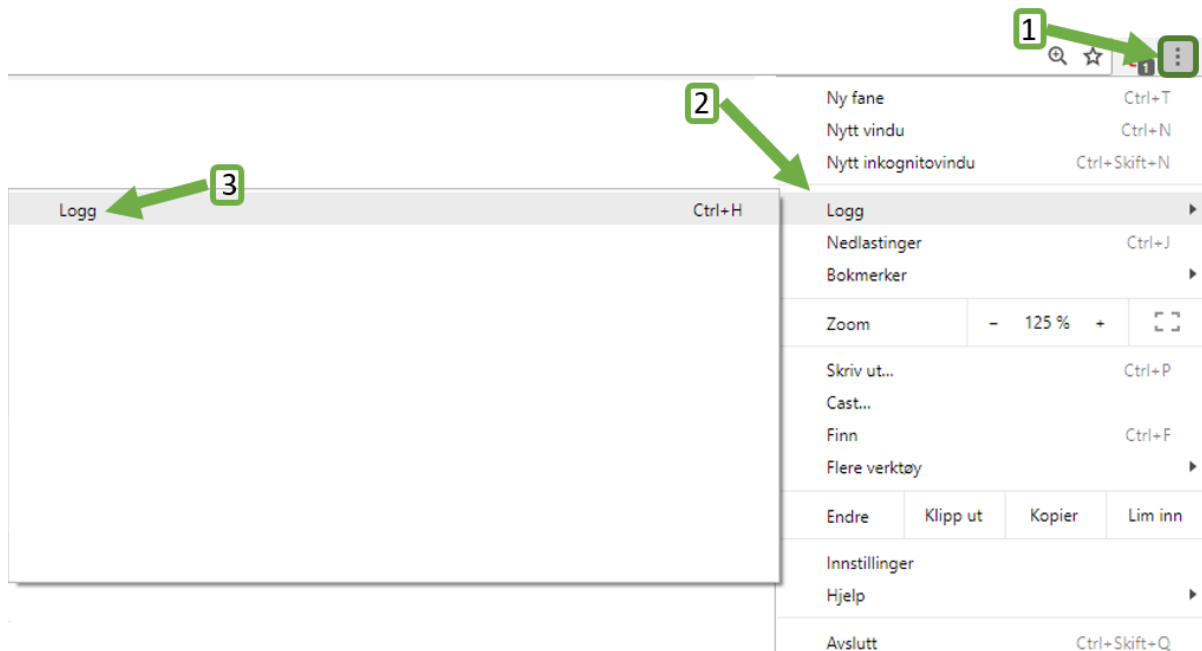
1

2

3

Logg Ctrl+H

Ny fane Ctrl+T
Nytt vindu Ctrl+N
Nytt inkognitovindu Ctrl+Skift+N

Logg
Nedlastinger Ctrl+J
Bokmerker

Zoom – 125 % +

Skriv ut... Ctrl+P
Cast...
Finn Ctrl+F
Flere verktøy

Endre Klipp ut Kopier Lim inn

Innstillinger
Hjelp

Avslutt Ctrl+Skift+Q